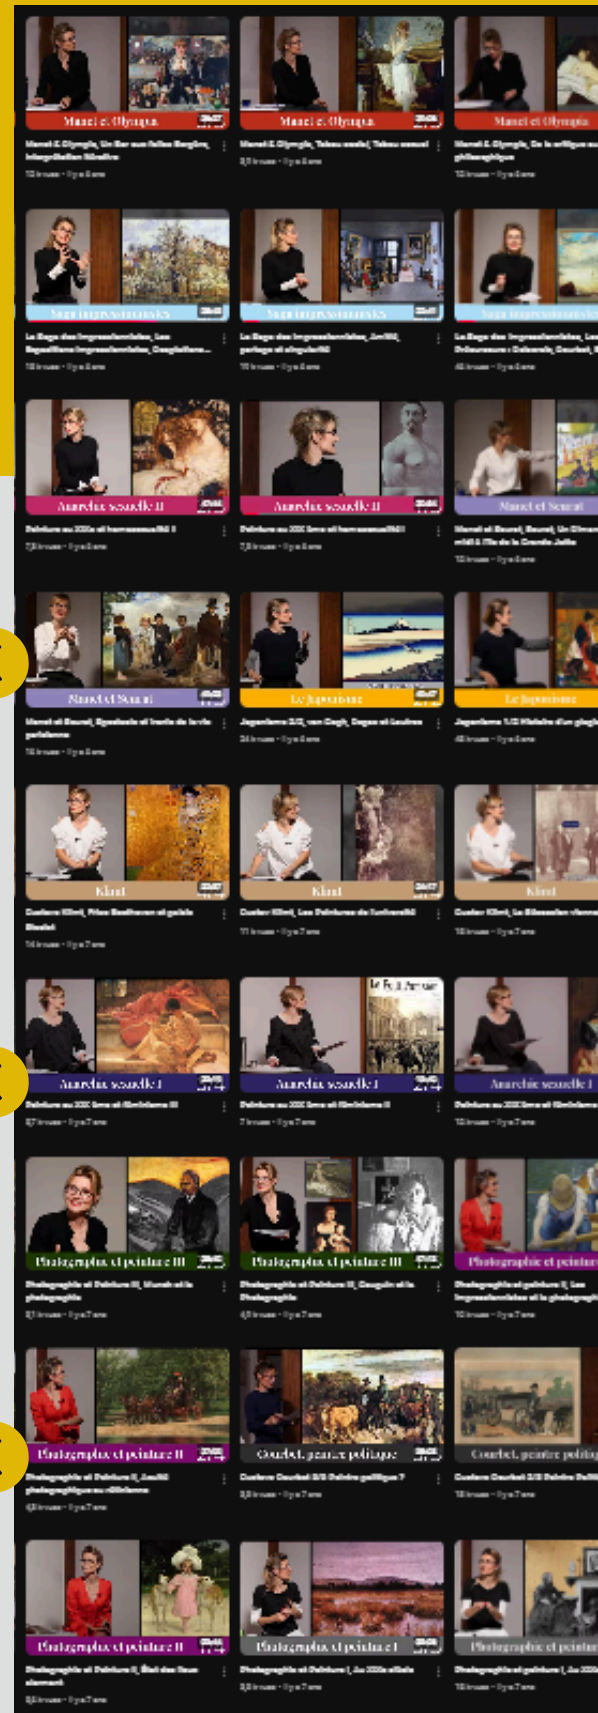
Manet et Olympia
Manet et Olympia
Manet et Olympia

Saga impressionnistes
Saga impressionnistes
Saga impressionnistes

Anarchie sexuelle II
Anarchie sexuelle II
Manet et Seurat

Manet et Seurat
Le Japonisme
Le Japonisme

Klimt
Klimt
Klimt

Anarchie sexuelle I
Le Petit Journal
Anarchie sexuelle I
Anarchie sexuelle I

Photographie et peinture III
Photographie et peinture III
Photographie et peinture

Photographie et peinture II
Courbet, peintre politique
Courbet, peintre politique

Photographie et peinture II
Photographie et peinture I
Photographie et peinture